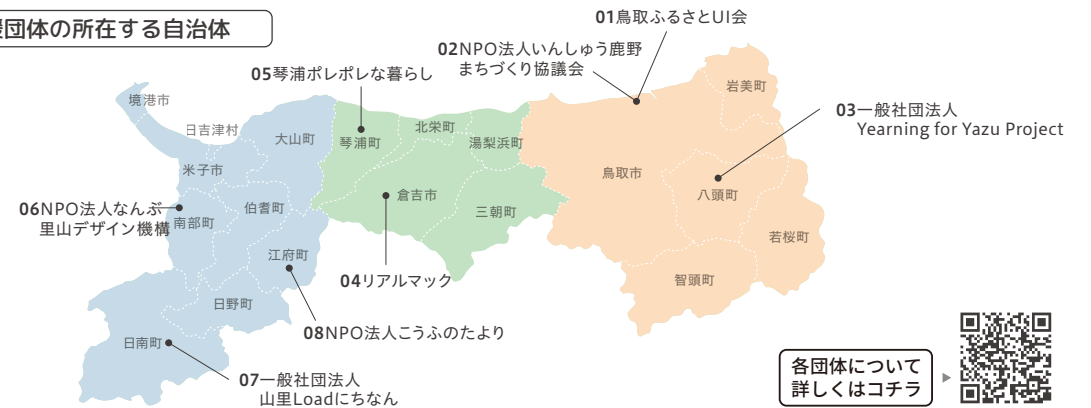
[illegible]団体の所在する自治体

01鳥取ふるさとUI会

02NPO法人いんしゅう鹿野まちづくり協議会

05琴浦ポレポレな暮らし

03一般社団法人 Yearning for Yazu Project

境港市
日吉津村
大山町
琴浦町
北栄町
湯梨浜町
岩美町
米子市
南部町
伯耆町
倉吉市
三朝町
鳥取市
八頭町
若桜町
江府町
日野町
智頭町
日南町

06NPO法人なんぶ里山デザイン機構

04リアルマック

08NPO法人こうふのたより

07一般社団法人 山里Loadにちなん

各団体について詳しくはコチラ